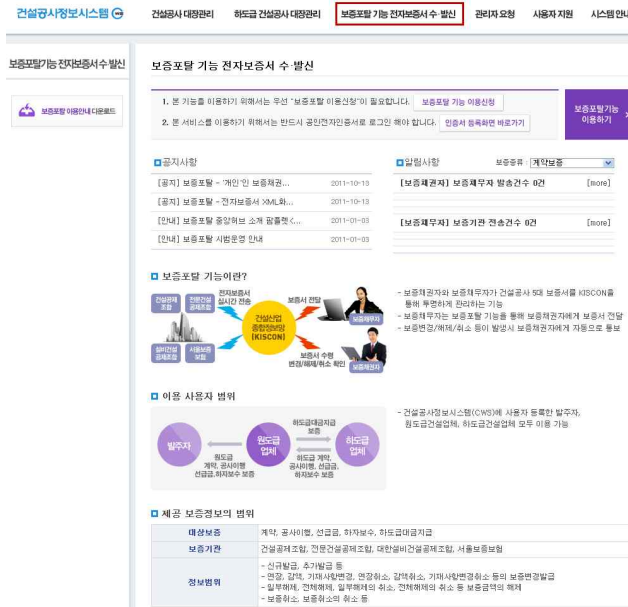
건설공사정보시스템

건설공사 대장관리 | 하도급 건설공사 대장관리 | 보증포탈 기능 전자보증서 수·발신 | 관리자 요청 | 사용자 지원 | 시스템 안내

보증포탈기능 전자보증서 수·발신

보증포탈 이용안내 다운로드

보증포탈 기능 전자보증서 수·발신

1. 본 기능을 이용하기 위해서는 우선 "보증포탈 이용신청"이 필요합니다. 보증포탈 기능 이용신청

2. 본 서비스를 이용하기 위해서는 반드시 공인전자인증서로 로그인 해야 합니다. 인증서 등록하면 바로가기

보증포탈기능 이용하기

공지사항

| | |
|---|---|
| [공지] 보증포탈 - '개인'인 보증채권... | 2011-10-13 |
| [공지] 보증포탈 - 전자보증서 XML화... | 2011-10-13 |
| [안내] 보증포탈 중앙처분 소개 팜플렛<... | 2011-01-03 |
| [안내] 보증포탈 시범운영 안내 | 2011-01-03 |

알림사항 보증종류 : 계약보증

[보증채권자] 보증채무자 발송건수 0건 [more]

[보증채무자] 보증기관 전송건수 0건 [more]

보증포탈 기능이란?

건설공제조합 | 전문건설공제조합 | 설비건설공제조합 | 서울보증보험 | 전자보증서 실시간 전송 | 건설산업종합정보망(KISCON) | 보증서 전달 | 보증채무자 | 보증서 수령 변경/해제/취소 등 확인 | 보증채권자

- 보증채권자와 보증채무자가 건설공사 5대 보증서를 KISCON을 통해 투명하게 관리하는 기능
- 보증채무자는 보증포탈 기능을 통해 보증채권자에게 보증서 전달
- 보증변경/해제/취소 등이 발생시 보증채권자에게 자동으로 통보

이용 사용자 범위

발주자 | 원도급 계약, 공사이행, 선급금,하자보수 보증 | 원도급 업체 | 하도급대금지급 보증 | 하도급 계약, 공사이행, 선급금, 하자보수 보증 | 하도급 업체

- 건설공사정보시스템(CWS)에 사용자 등록한 발주자, 원도급건설업체, 하도급건설업체 모두 이용 가능

제공 보증정보의 범위

| | |
|---|---|
| 대상보증 | 계약, 공사이행, 선급금, 하자보수, 하도급대금지급 |
| 보증기관 | 건설공제조합, 전문건설공제조합, 대한설비건설공제조합, 서울보증보험 |
| 정보범위 | - 신규발급, 추가발급 등<br>- 변경, 감액, 기재사항변경, 연장취소, 감액취소, 기재사항변경취소 등의 보증변경발급<br>- 일부해제, 전체해제, 일부해제의 취소, 전체해제의 취소 등 보증금액의 해제<br>- 보증취소, 보증취소의 취소 등 |